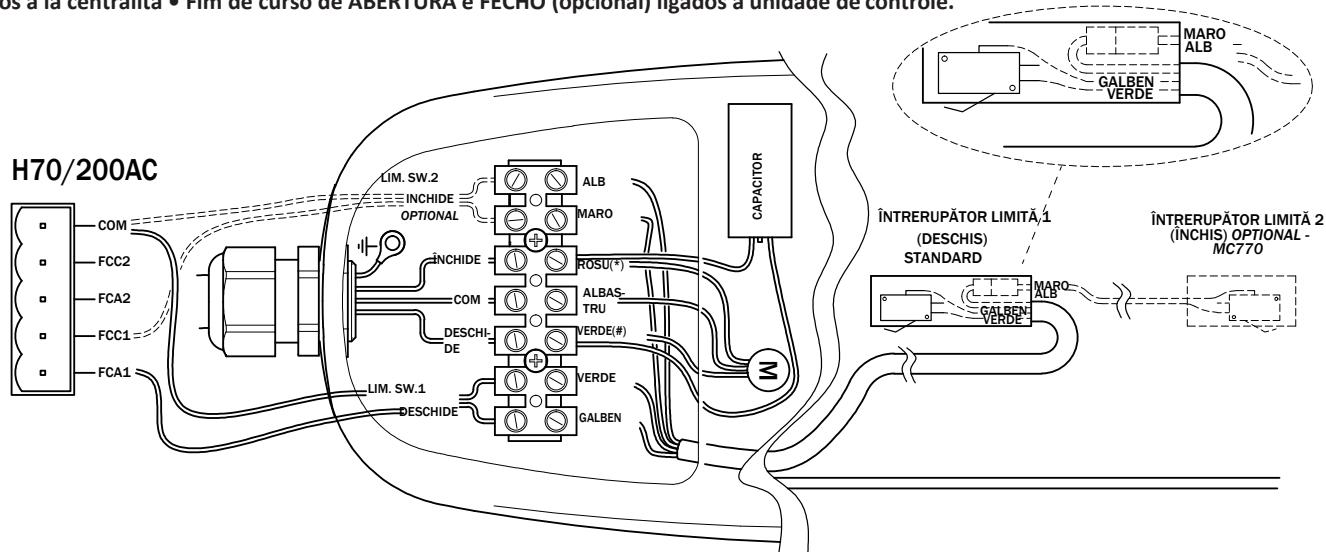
os a la centralita • Fim de curso de ABERTURA e FECHO (opcional) ligados à unidade de controle.

MARO
ALB
GALBEN
VERDE

H70/200AC

COM
FCC2
FCA2
FCC1
FCA1

LIM. SW.2
INCHIDE
OPTIONAL
ÎNCHIDE
COM
DESCHIDE
LIM. SW.1
DESCHIDE

ALB
MARO
ROSU(*)
ALBASTRU
VERDE(#)
VERDE
GALBEN

CAPACITOR

M

ÎNTRERUPĂTOR LIMITĂ 1
(DESCHIS)
STANDARD

MARO
ALB
GALBEN
VERDE

ÎNTRERUPĂTOR LIMITĂ 2
(ÎNCHIS) OPTIONAL -
MC770